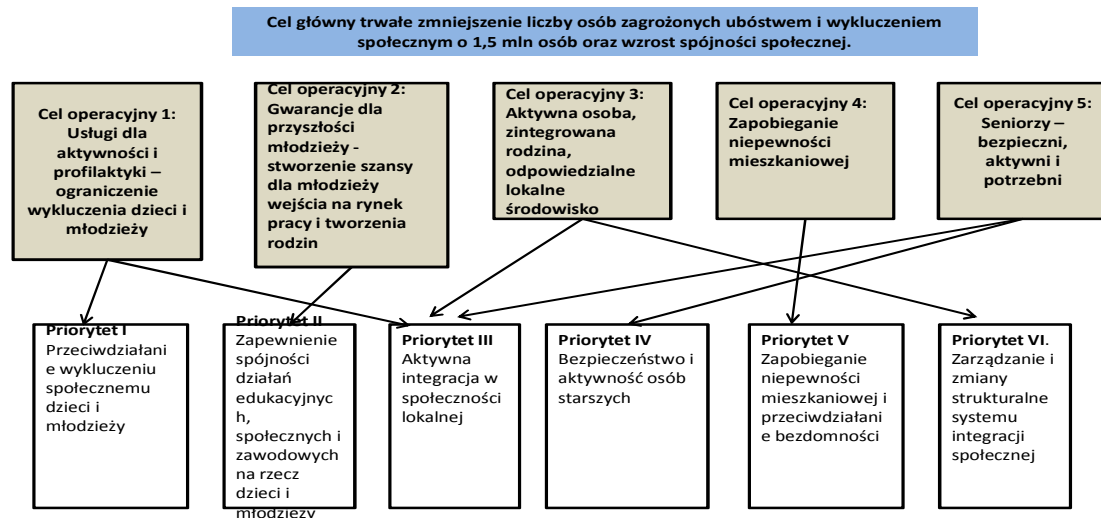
Cel główny trwałe zmniejszenie liczby osób zagrożonych ubóstwem i wykluczeniem społecznym o 1,5 mln osób oraz wzrost spójności społecznej.

Cel operacyjny 1: Usługi dla aktywności i profilaktyki – ograniczenie wykluczenia dzieci i młodzieży

Cel operacyjny 2: Gwarancje dla przyszłości młodzieży - stworzenie szansy dla młodzieży wejścia na rynek pracy i tworzenia rodzin

Cel operacyjny 3: Aktywna osoba, zintegrowana rodzina, odpowiedzialne lokalne środowisko

Cel operacyjny 4: Zapobieganie niepewności mieszkaniowej

Cel operacyjny 5: Seniorzy – bezpieczni, aktywni i potrzebni

Priorytet I Przeciwdziałanie wykluczeniu społecznemu dzieci i młodzieży

Priorytet II Zapewnienie spójności działań edukacyjnych, społecznych i zawodowych na rzecz dzieci i młodzieży

Priorytet III Aktywna integracja w społeczności lokalnej

Priorytet IV Bezpieczeństwo i aktywność osób starszych

Priorytet V Zapobieganie niepewności mieszkaniowej i przeciwdziałanie bezdomności

Priorytet VI. Zarządzanie i zmiany strukturalne systemu integracji społecznej